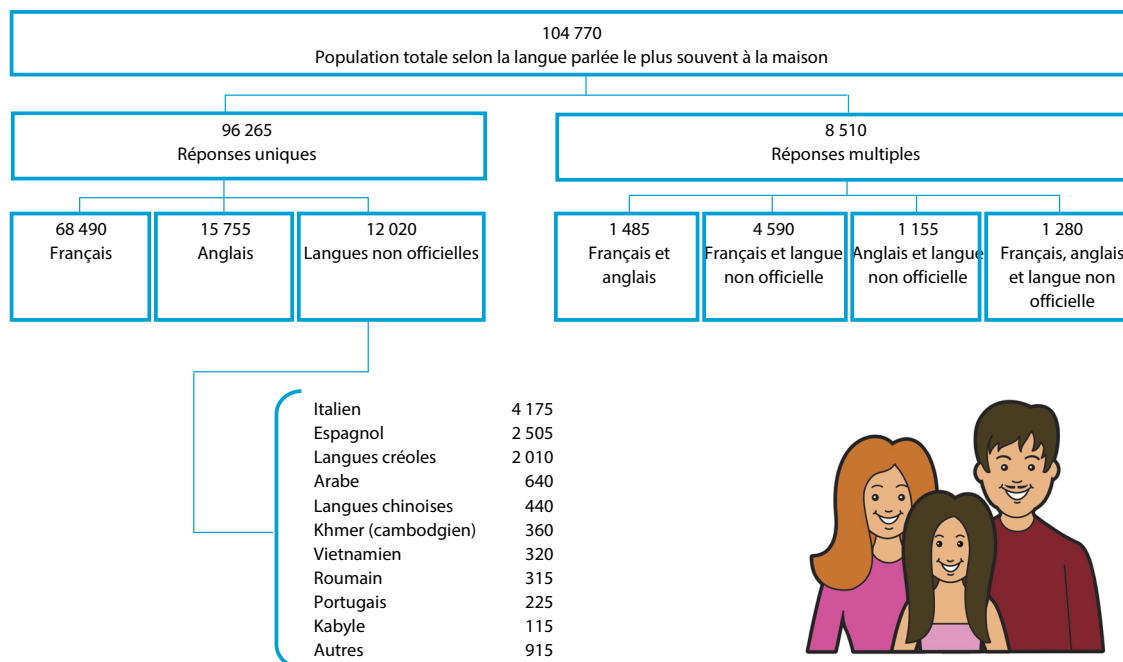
104 770
Population totale selon la langue parlée le plus souvent à la maison

96 265
Réponses uniques

8 510
Réponses multiples

68 490
Français

15 755
Anglais

12 020
Langues non officielles

1 485
Français et anglais

4 590
Français et langue non officielle

1 155
Anglais et langue non officielle

1 280
Français, anglais et langue non officielle

| | |
|---|---|
| Italien | 4 175 |
| Espagnol | 2 505 |
| Langues créoles | 2 010 |
| Arabe | 640 |
| Langues chinoises | 440 |
| Khmer (cambodgien) | 360 |
| Vietnamien | 320 |
| Roumain | 315 |
| Portugais | 225 |
| Kabyle | 115 |
| Autres | 915 |